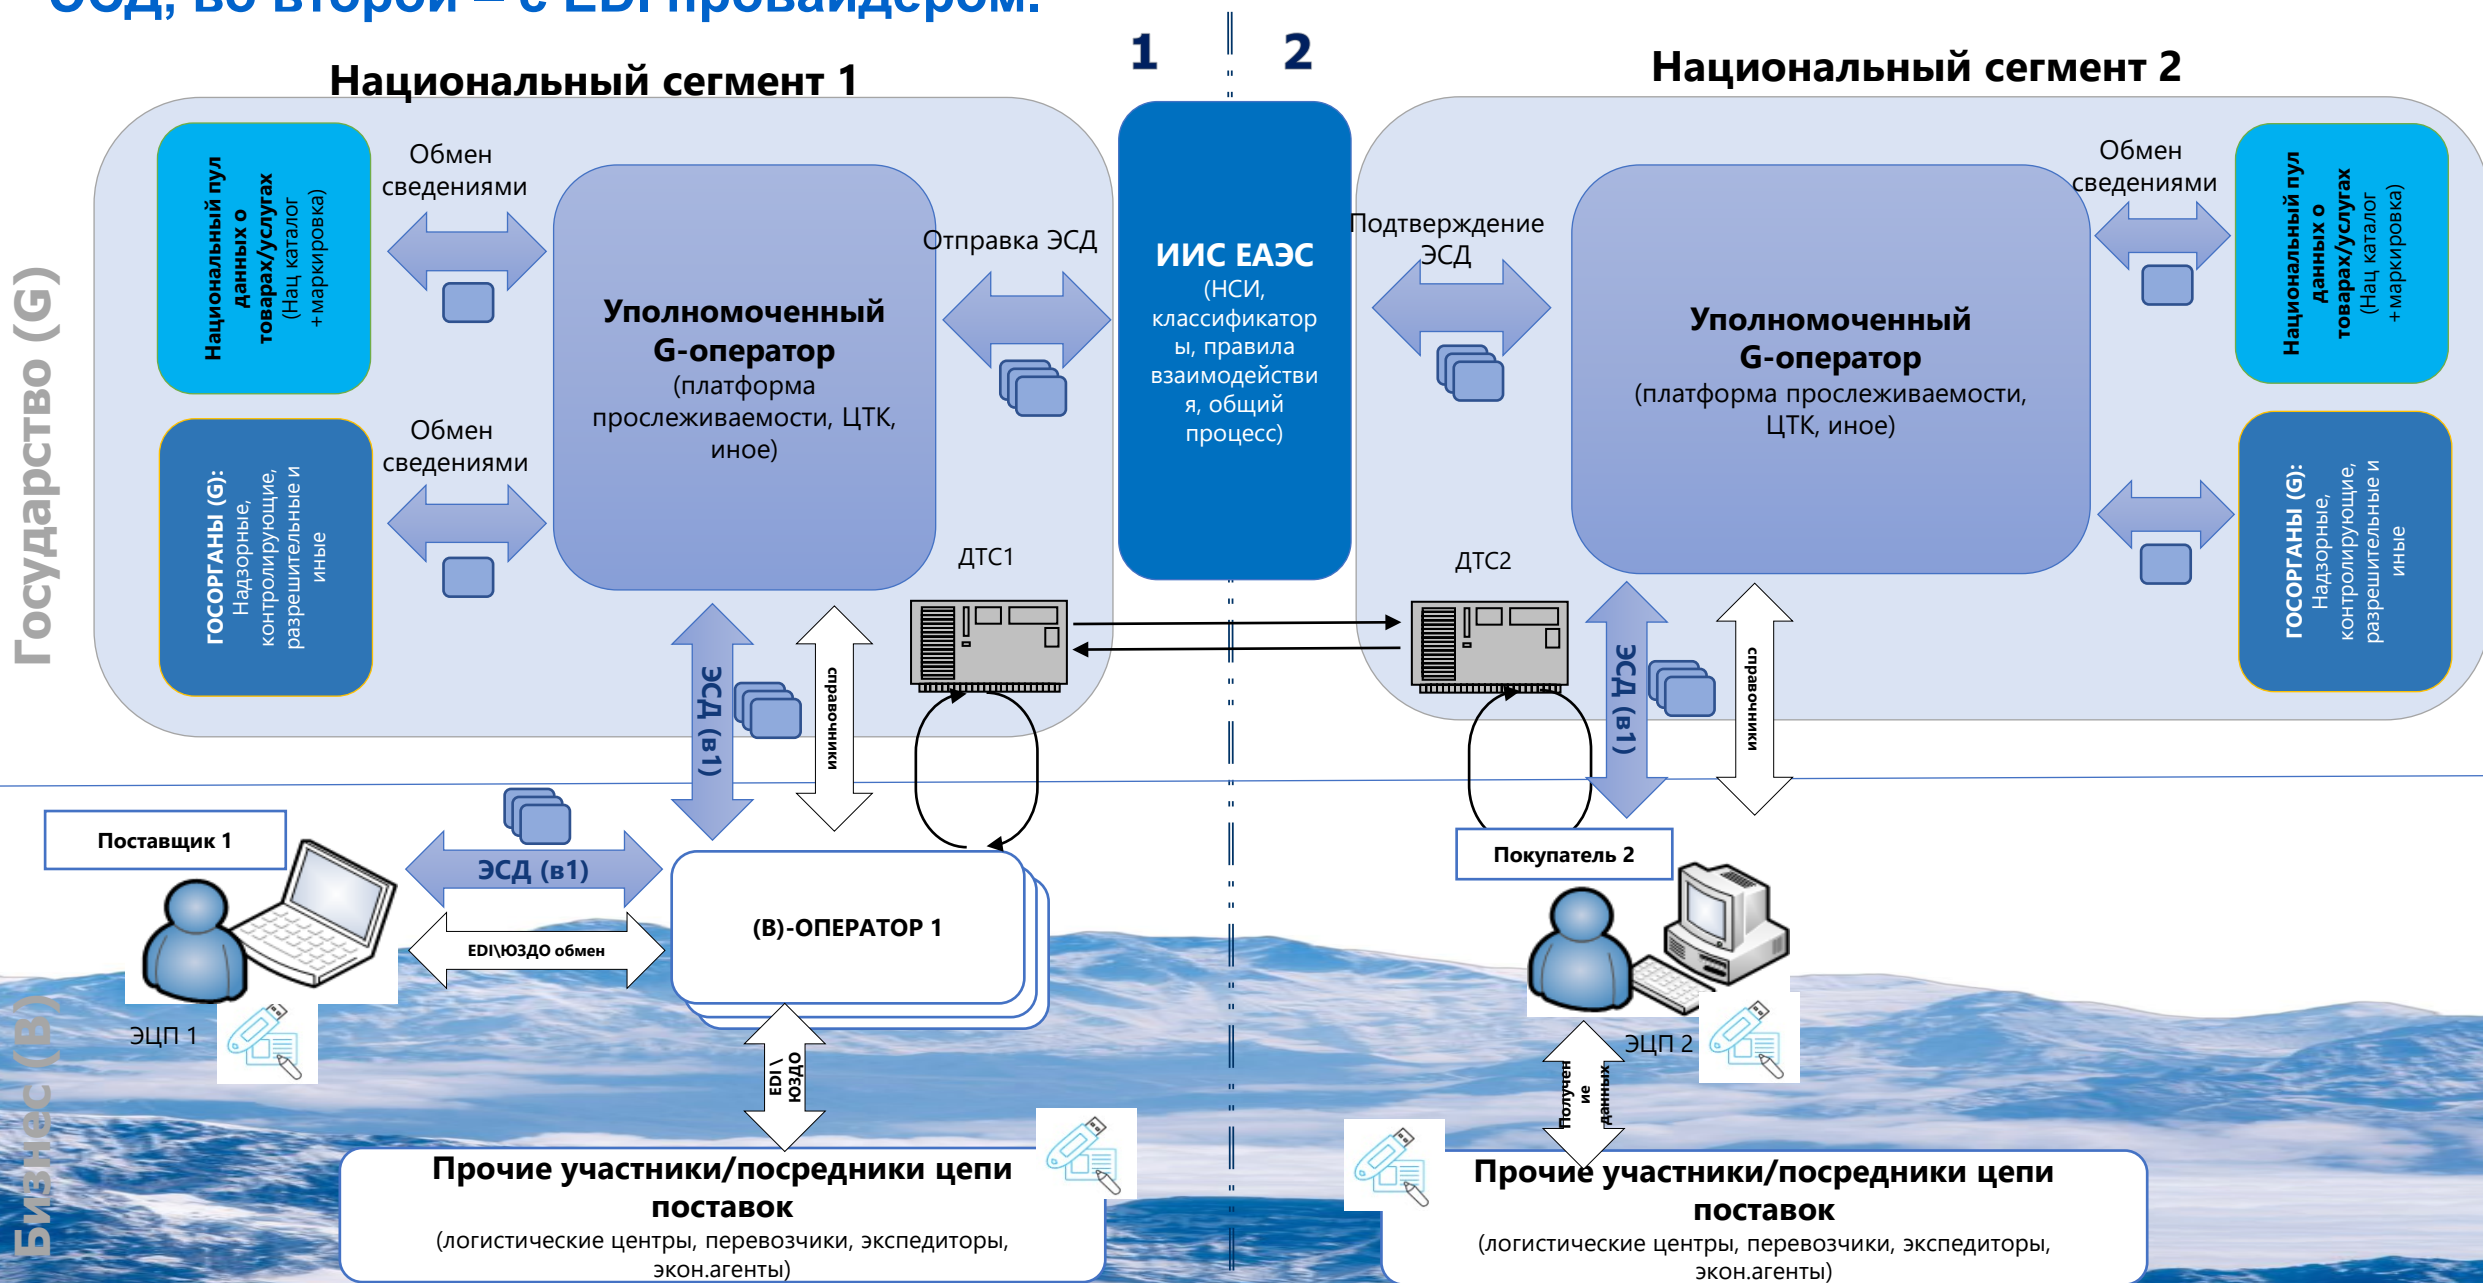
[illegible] – с EDI провайдером.

1 2

Национальный сегмент 1

Национальный сегмент 2

Государство (G)

Национальный пул данных о товарах/услугах (Нац каталог +маркировка)

Обмен сведениями

Уполномоченный G-оператор (платформа прослеживаемости, ЦТК, иное)

Отправка ЭСД

ИИС ЕАЭС (НСИ, классификаторы, правила взаимодействия, общий процесс)

Подтверждение ЭСД

Уполномоченный G-оператор (платформа прослеживаемости, ЦТК, иное)

Обмен сведениями

Национальный пул данных о товарах/услугах (Нац каталог +маркировка)

ГОСОРГАНЫ (G): Надзорные, контролирующие, разрешительные и иные

Обмен сведениями

ДТС1

ДТС2

ГОСОРГАНЫ (G): Надзорные, контролирующие, разрешительные и иные

ЭСД (в1)

справочники

ЭСД (в1)

справочники

Поставщик 1

ЭСД (в1)

EDI\ЮЗДО обмен

(B)-ОПЕРАТОР 1

Покупатель 2

ЭЦП 1

ЭЦП 2

EDI \ ЮЗДО

Получение данных

Бизнес (B)

Прочие участники/посредники цепи поставок (логистические центры, перевозчики, экспедиторы, экон.агенты)

Прочие участники/посредники цепи поставок (логистические центры, перевозчики, экспедиторы, экон.агенты)